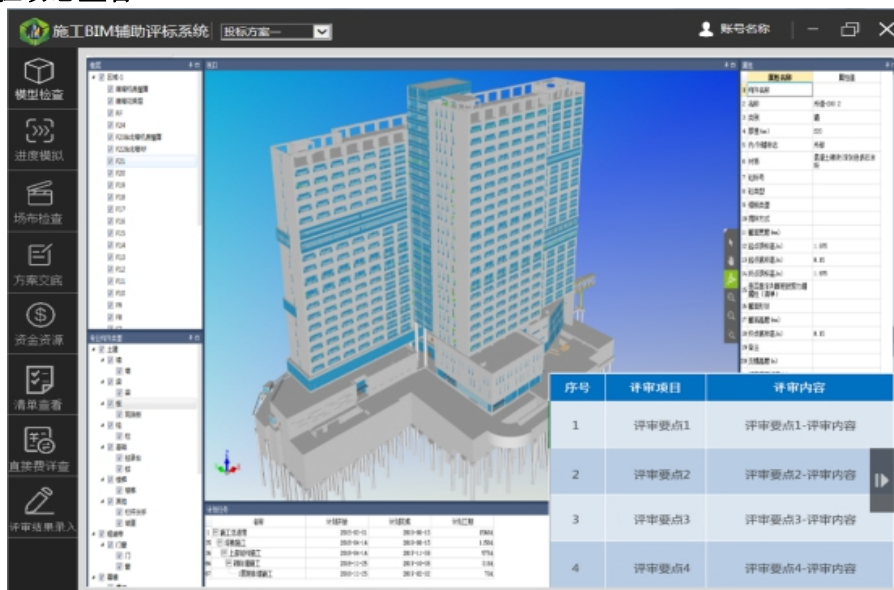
施工BIM辅助评标系统 投标方案一

账号名称

模型检查
进度模拟
场布检查
方案交底
资金资源
清单查看
直接费评审
评审结果录入

| 序号 | 评审项目 | 评审内容 |
|---|---|---|
| 1 | 评审要点1 | 评审要点1-评审内容 |
| 2 | 评审要点2 | 评审要点2-评审内容 |
| 3 | 评审要点3 | 评审要点3-评审内容 |
| 4 | 评审要点4 | 评审要点4-评审内容 |